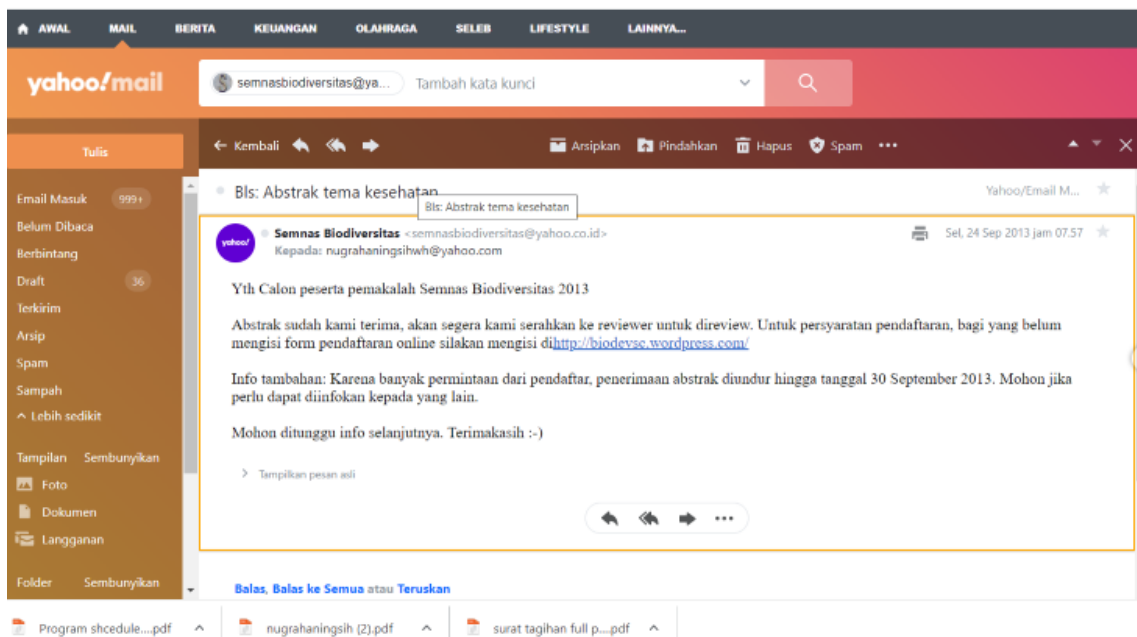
AWAL MAIL BERITA KEUANGAN OLAHRAGA SELEB LIFESTYLE LAINNYA...

yahoo!mail

semnasbiodiversitas@ya... Tambah kata kunci

Tulis

Email Masuk 999+
Belum Dibaca
Berbintang
Draft 36
Terkirim
Arsip
Spam
Sampah
^ Lebih sedikit

Tampilan Sembunyikan
Foto
Dokumen
Langganan

Folder Sembunyikan

← Kembali Arsipkan Pindahkan Hapus Spam •••

Bls: Abstrak tema kesehatan

Bls: Abstrak tema kesehatan

Yahoo/Email M...

yahoo!

Semnas Biodiversitas <semnasbiodiversitas@yahoo.co.id>
Kepada: nugrahaningsihwh@yahoo.com

Sel, 24 Sep 2013 jam 07.57

Yth Calon peserta pemakalah Semnas Biodiversitas 2013

Abstrak sudah kami terima, akan segera kami serahkan ke reviewer untuk direview. Untuk persyaratan pendaftaran, bagi yang belum mengisi form pendaftaran online silakan mengisi dihttp://biodevsc.wordpress.com/

Info tambahan: Karena banyak permintaan dari pendaftar, penerimaan abstrak diundur hingga tanggal 30 September 2013. Mohon jika perlu dapat diinfokan kepada yang lain.

Mohon ditunggu info selanjutnya. Terimakasih :-)

> Tampilkan pesan asli

•••

Balas, Balas ke Semua atau Teruskan

Program shcedule....pdf ^ nugrahaningsih (2).pdf ^ surat tagihan full p....pdf ^